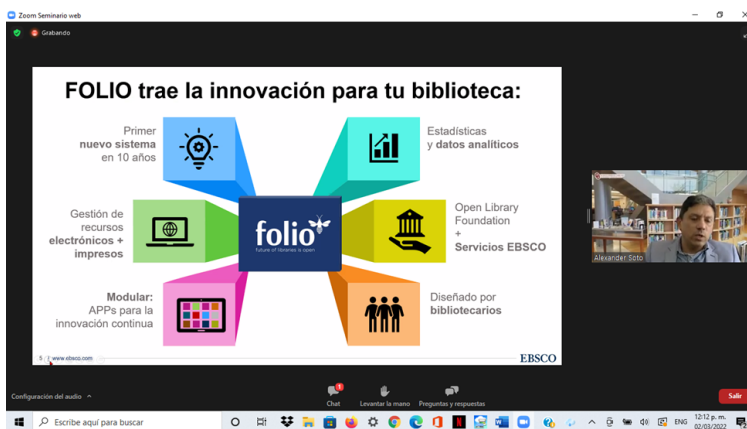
Zoom Seminario web

Grabando

FOLIO trae la innovación para tu biblioteca:

Primer nuevo sistema en 10 años

Estadísticas y datos analíticos

Gestión de recursos electrónicos + impresos

folio
future of libraries is open

Open Library Foundation + Servicios EBSCO

Modular: APPs para la innovación continua

Diseñado por bibliotecarios

5 | www.ebsco.com

EBSCO

Alexander Soto

Configuración del audio ^

1
Chat

Levantar la mano

Preguntas y respuestas

Salir

Escribe aquí para buscar

ENG

12:12 p. m.
02/03/2022